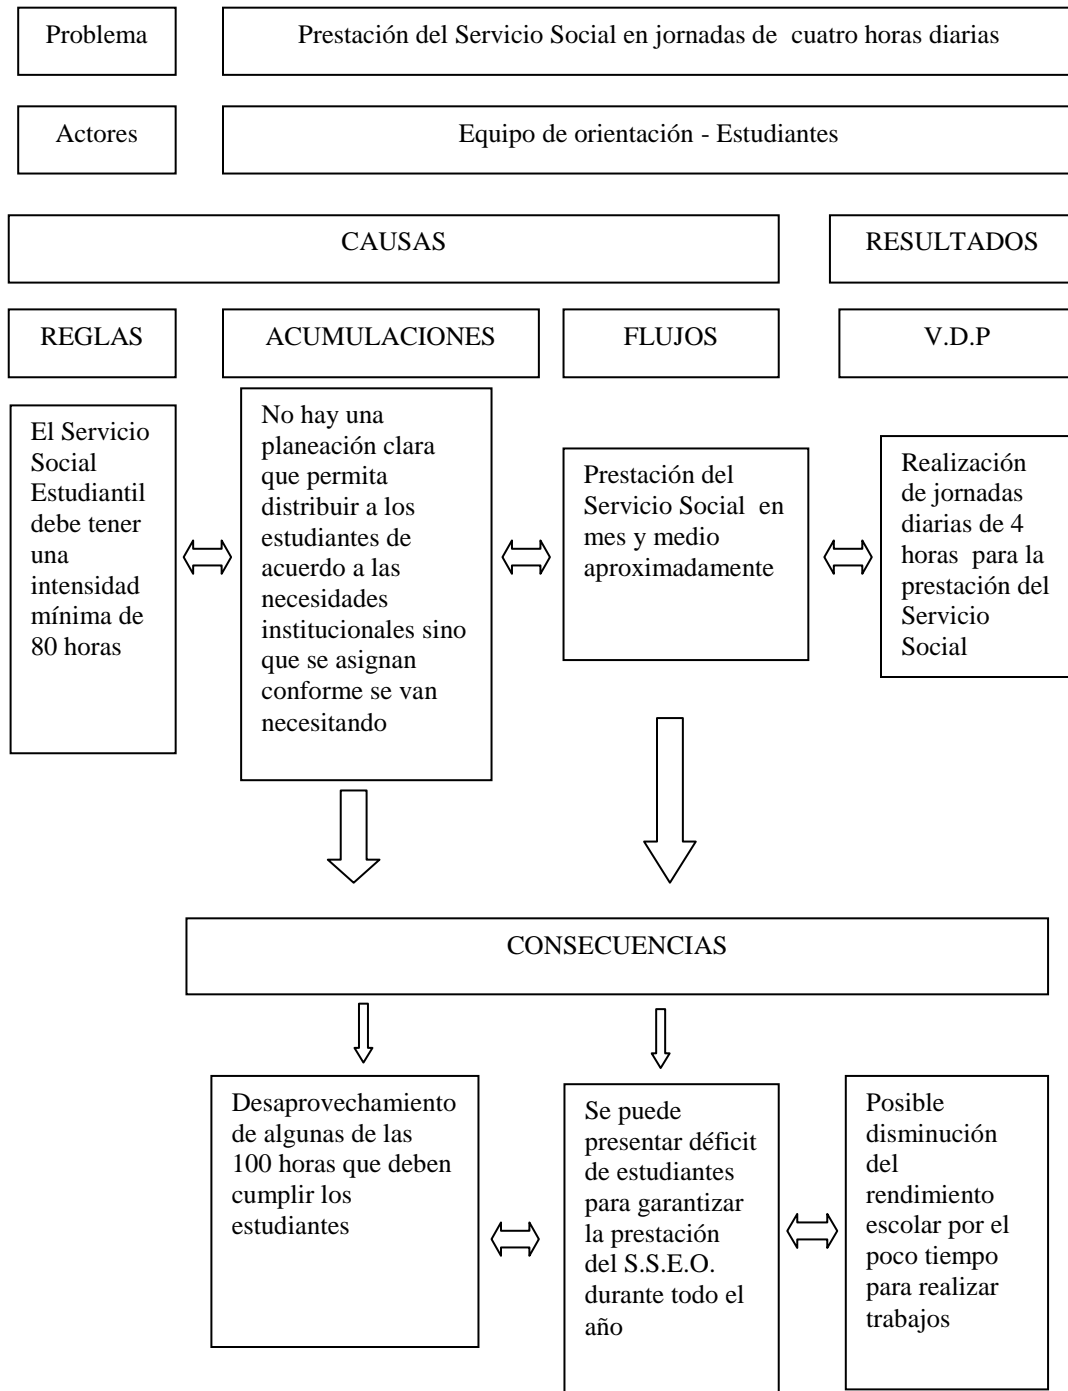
Problema

Prestación del Servicio Social en jornadas de cuatro horas diarias

Actores

Equipo de orientación - Estudiantes

CAUSAS

RESULTADOS

REGLAS

ACUMULACIONES

FLUJOS

V.D.P

El Servicio Social Estudiantil debe tener una intensidad mínima de 80 horas

No hay una planeación clara que permita distribuir a los estudiantes de acuerdo a las necesidades institucionales sino que se asignan conforme se van necesitando

Prestación del Servicio Social en mes y medio aproximadamente

Realización de jornadas diarias de 4 horas para la prestación del Servicio Social

CONSECUENCIAS

Desaprovechamiento de algunas de las 100 horas que deben cumplir los estudiantes

Se puede presentar déficit de estudiantes para garantizar la prestación del S.S.E.O. durante todo el año

Posible disminución del rendimiento escolar por el poco tiempo para realizar trabajos